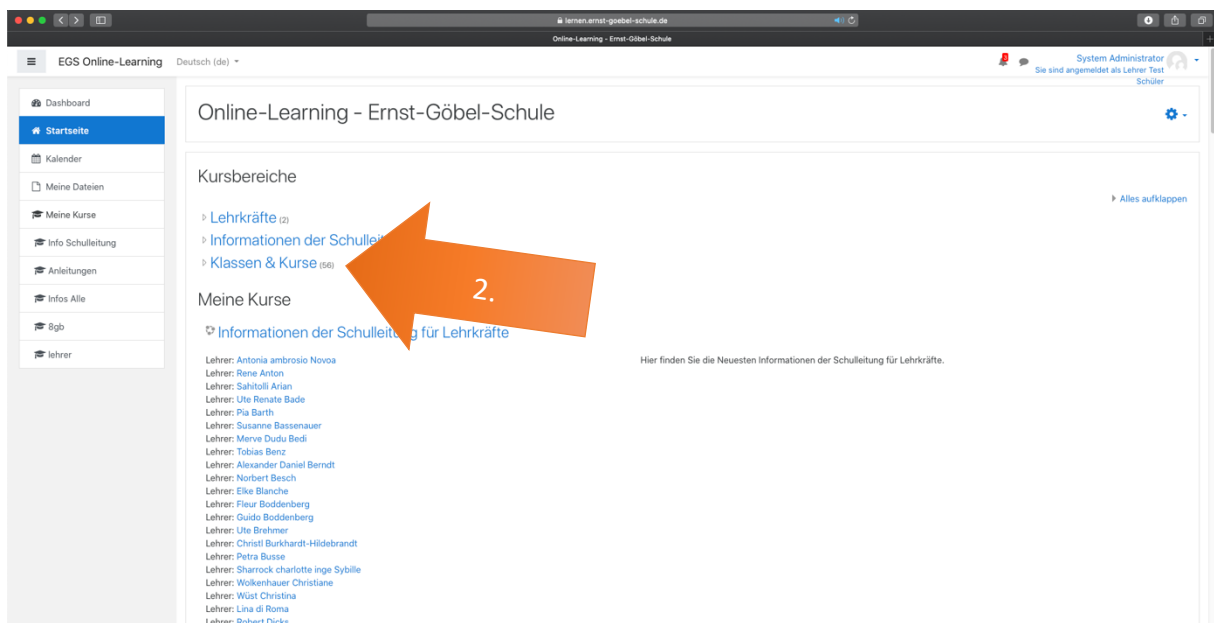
lernen.ernst-goebel-schule.de

Online-Learning - Ernst-Göbel-Schule

EGS Online-Learning Deutsch (de)

System Administrator
Sie sind angemeldet als Lehrer Test Schüler

Dashboard
Startseite
Kalender
Meine Dateien
Meine Kurse
Info Schulleitung
Anleitungen
Infos Alle
8gb
lehrer

Online-Learning - Ernst-Göbel-Schule

Kursbereiche

Alles aufklappen

Lehrkräfte (2)
Informationen der Schulleit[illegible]
Klassen & Kurse (56)

2.

Meine Kurse

Informationen der Schulleit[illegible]g für Lehrkräfte

Lehrer: Antonia ambrosio Novoa
Lehrer: Rene Anton
Lehrer: Sahitolli Arian
Lehrer: Ute Renate Bade
Lehrer: Pia Barth
Lehrer: Susanne Bassenauer
Lehrer: Merve Dudu Bedi
Lehrer: Tobias Benz
Lehrer: Alexander Daniel Berndt
Lehrer: Norbert Besch
Lehrer: Elke Blanche
Lehrer: Fleur Boddenberg
Lehrer: Guido Boddenberg
Lehrer: Ute Brehmer
Lehrer: Christl Burkhardt-Hildebrandt
Lehrer: Petra Busse
Lehrer: Sharrock charlotte inge Sybille
Lehrer: Wolkenhauer Christiane
Lehrer: Wüst Christina
Lehrer: Lina di Roma
Lehrer: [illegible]

Hier finden Sie die Neuesten Informationen der Schulleitung für Lehrkräfte.